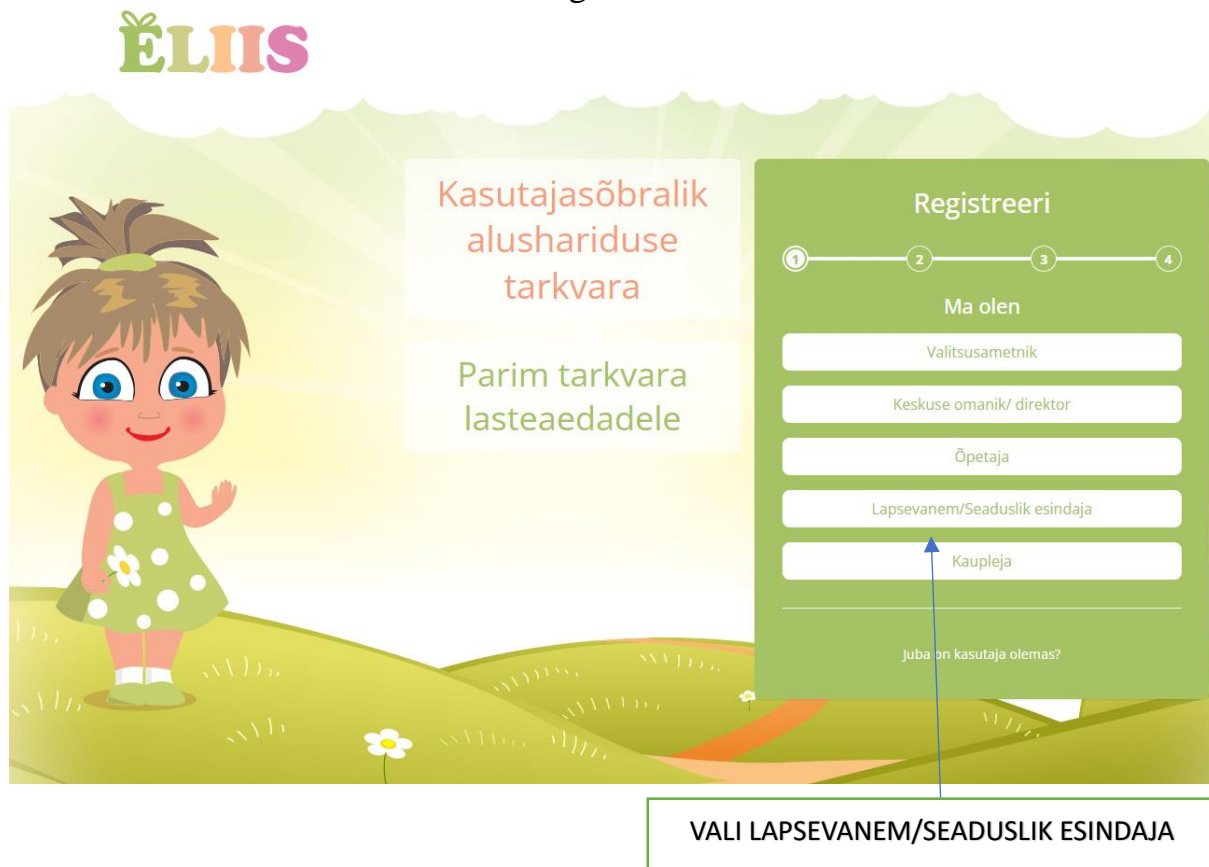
ELIIS

Kasutajasõbralik alushariduse tarkvara

Parim tarkvara lasteaedadele

Registreeri

1 2 3 4

Ma olen

Valitsusametnik

Keskuse omanik/ direktor

Õpetaja

Lapsevanem/Seaduslik esindaja

Kaupleja

Juba on kasutaja olemas?

VALI LAPSEVANEM/SEADUSLIK ESINDAJA